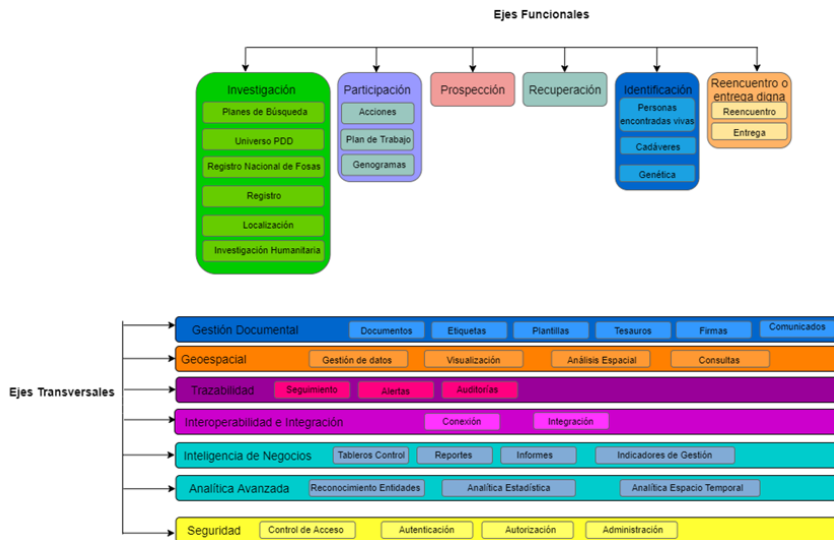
Ejes Funcionales

Investigación
Planes de Búsqueda
Universo PDD
Registro Nacional de Fosas
Registro
Localización
Investigación Humanitaria

Participación
Acciones
Plan de Trabajo
Genogramas

Prospección

Recuperación

Identificación
Personas encontradas vivas
Cadáveres
Genética

Reencuentro o entrega digna
Reencuentro
Entrega

Ejes Transversales

Gestión Documental
Documentos
Etiquetas
Plantillas
Tesauros
Firmas
Comunicados

Geoespacial
Gestión de datos
Visualización
Análisis Espacial
Consultas

Trazabilidad
Seguimiento
Alertas
Auditorías

Interoperabilidad e Integración
Conexión
Integración

Inteligencia de Negocios
Tableros Control
Reportes
Informes
Indicadores de Gestión

Analítica Avanzada
Reconocimiento Entidades
Analítica Estadística
Analítica Espacio Temporal

Seguridad
Control de Acceso
Autenticación
Autorización
Administración